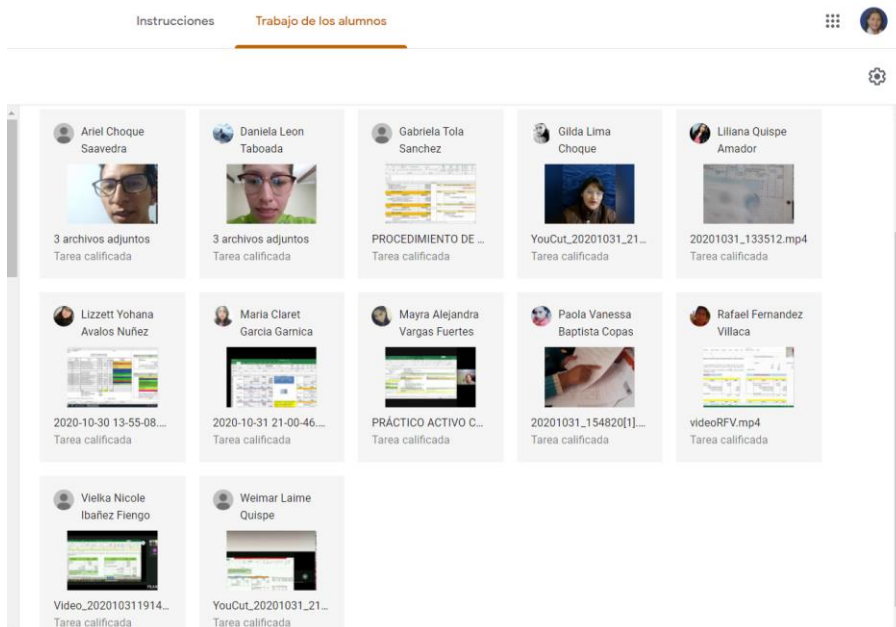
Instrucciones

Trabajo de los alumnos

Ariel Choque Saavedra
3 archivos adjuntos
Tarea calificada

Daniela Leon Taboada
3 archivos adjuntos
Tarea calificada

Gabriela Tola Sanchez
PROCEDIMIENTO DE ...
Tarea calificada

Gilda Lima Choque
YouCut_20201031_21...
Tarea calificada

Liliana Quispe Amador
20201031_133512.mp4
Tarea calificada

Lizzett Yohana Avalos Nuñez
2020-10-30 13-55-08....
Tarea calificada

Maria Claret Garcia Garnica
2020-10-31 21-00-46....
Tarea calificada

Mayra Alejandra Vargas Fuertes
PRÁCTICO ACTIVO C...
Tarea calificada

Paola Vanessa Baptista Copas
20201031_154820[1]....
Tarea calificada

Rafael Fernandez Villaca
videoRFV.mp4
Tarea calificada

Vielka Nicole Ibañez Fiengo
Video_202010311914...
Tarea calificada

Weimar Laime Quispe
YouCut_20201031_21...
Tarea calificada